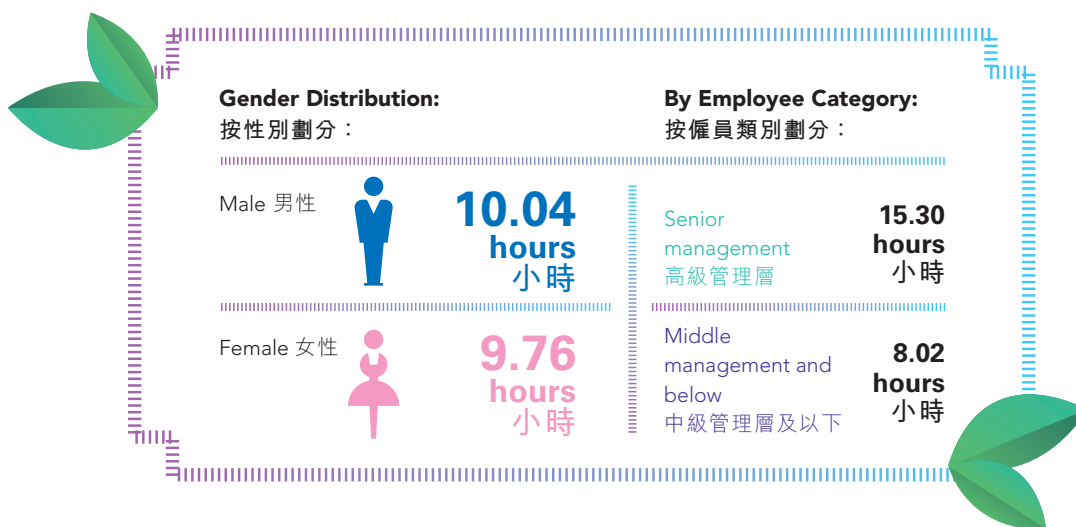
Gender Distribution:
按性別劃分：

Male 男性

10.04 hours 小時

Female 女性

9.76 hours 小時

By Employee Category:
按僱員類別劃分：

Senior management 高級管理層

15.30 hours 小時

Middle management and below 中級管理層及以下

8.02 hours 小時